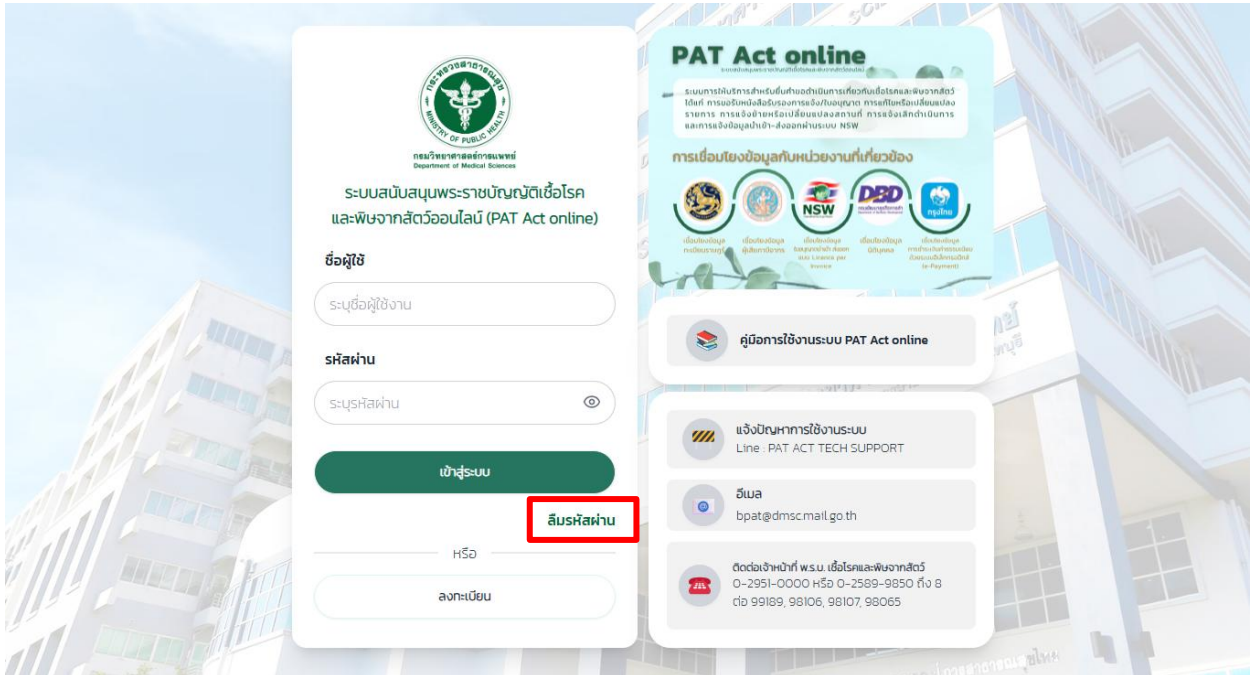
กระทรวงสาธารณสุข
MINISTRY OF PUBLIC HEALTH
กรมวิทยาศาสตร์การแพทย์
Department of Medical Sciences

ระบบสนับสนุนพระราชบัญญัติเชื้อโรคและพิษจากสัตว์ออนไลน์ (PAT Act online)

ชื่อผู้ใช้
ระบุชื่อผู้ใช้งาน

รหัสผ่าน
ระบุรหัสผ่าน

เข้าสู่ระบบ

ลืมรหัสผ่าน

หรือ

ลงทะเบียน

PAT Act online
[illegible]

ระบบการให้บริการสำหรับผู้ดำเนินการเกี่ยวกับเชื้อโรคและพิษจากสัตว์ ได้แก่ การขอรับหนังสือรับรองการแจ้ง/ใบอนุญาต การแก้ไขหรือเปลี่ยนแปลงรายการ การแจ้งย้ายหรือเปลี่ยนแปลงสถานที่ การแจ้งเลิกดำเนินการ และการแจ้งข้อมูลนำเข้า-ส่งออกผ่านระบบ NSW

การเชื่อมโยงข้อมูลกับหน่วยงานที่เกี่ยวข้อง

NSW
DBD

เชื่อมโยงข้อมูลทะเบียนราษฎร์
เชื่อมโยงข้อมูลผู้เสียภาษีอากร
เชื่อมโยงข้อมูลใบอนุญาตนำเข้า-ส่งออก แบบ Licence per Invoice
เชื่อมโยงข้อมูลนิติบุคคล
เชื่อมโยงข้อมูลการชำระค่าธรรมเนียมในระบบบริการอิเล็กทรอนิกส์ (e-Payment)

คู่มือการใช้งานระบบ PAT Act online

แจ้งปัญหาการใช้งานระบบ
Line : PAT ACT TECH SUPPORT

อีเมล
bpat@dmsc.mail.go.th

ติดต่อเจ้าหน้าที่ พ.ร.บ. เชื้อโรคและพิษจากสัตว์
0-2951-0000 หรือ 0-2589-9850 ถึง 8
ต่อ 99189, 98106, 98107, 98065